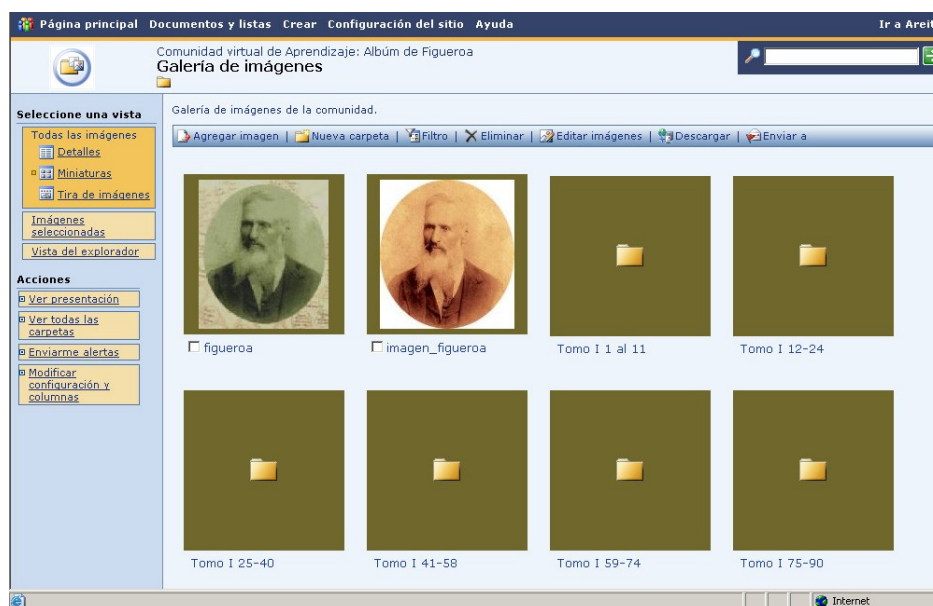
Página principal Documentos y listas Crear Configuración del sitio Ayuda

Ir a Areit

Comunidad virtual de Aprendizaje: Album de Figueroa
Galería de imágenes

Seleccione una vista
Todas las imágenes
Detalles
Miniaturas
Tira de imágenes
Imágenes seleccionadas
Vista del explorador

Acciones
Ver presentación
Ver todas las carpetas
Enviarme alertas
Modificar configuración y columnas

Galería de imágenes de la comunidad.

Agregar imagen | Nueva carpeta | Filtro | Eliminar | Editar imágenes | Descargar | Enviar a

figueroa
imagen_figueroa
Tomo I 1 al 11
Tomo I 12-24
Tomo I 25-40
Tomo I 41-58
Tomo I 59-74
Tomo I 75-90

Internet